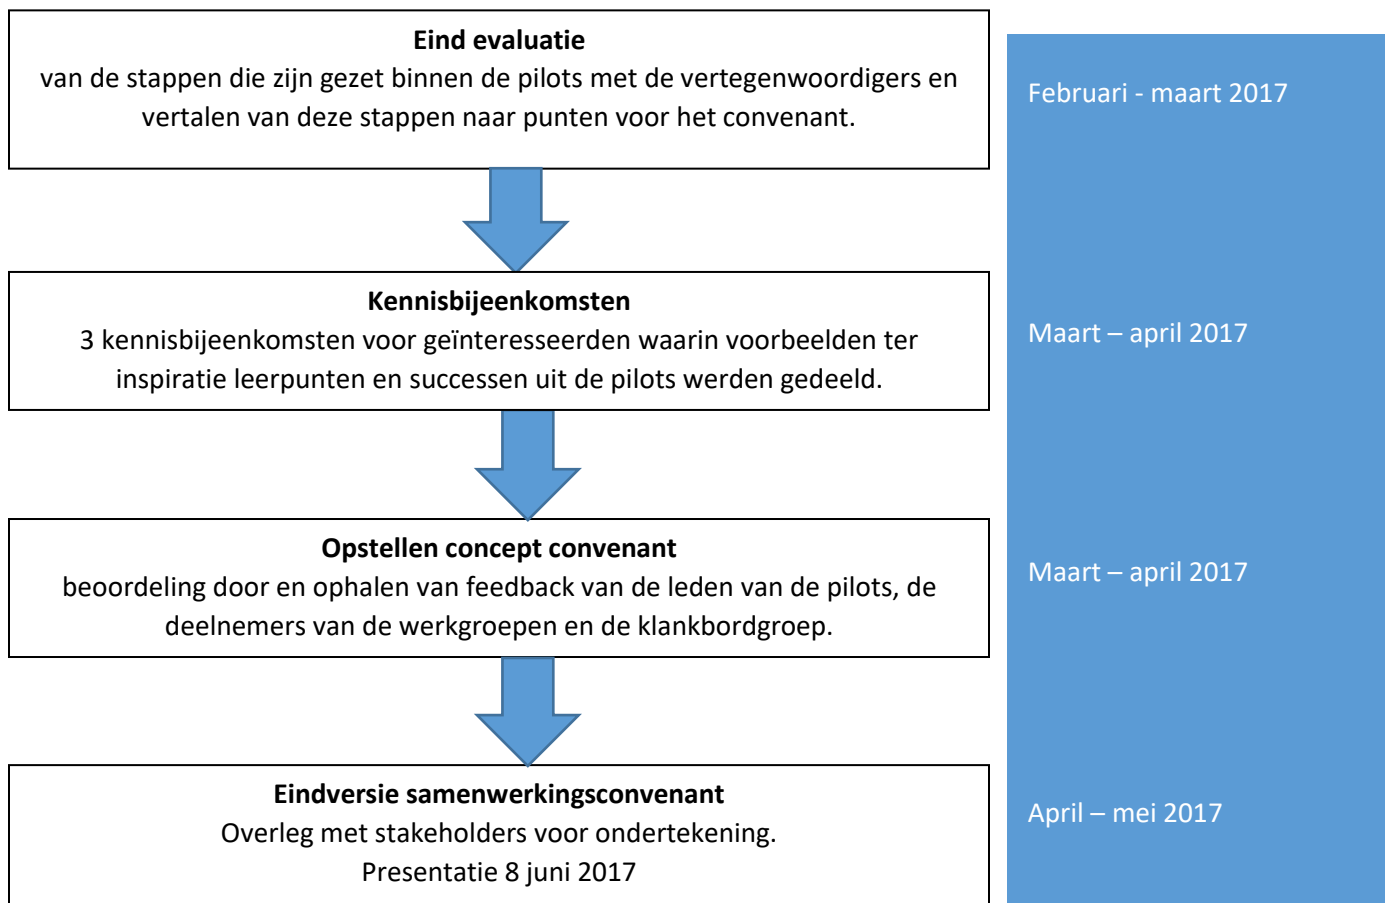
**Eind evaluatie**
van de stappen die zijn gezet binnen de pilots met de vertegenwoordigers en vertalen van deze stappen naar punten voor het convenant.

Februari - maart 2017

**Kennisbijeenkomsten**
3 kennisbijeenkomsten voor geïnteresseerden waarin voorbeelden ter inspiratie leerpunten en successen uit de pilots werden gedeeld.

Maart – april 2017

**Opstellen concept convenant**
beoordeling door en ophalen van feedback van de leden van de pilots, de deelnemers van de werkgroepen en de klankbordgroep.

Maart – april 2017

**Eindversie samenwerkingsconvenant**
Overleg met stakeholders voor ondertekening.
Presentatie 8 juni 2017

April – mei 2017